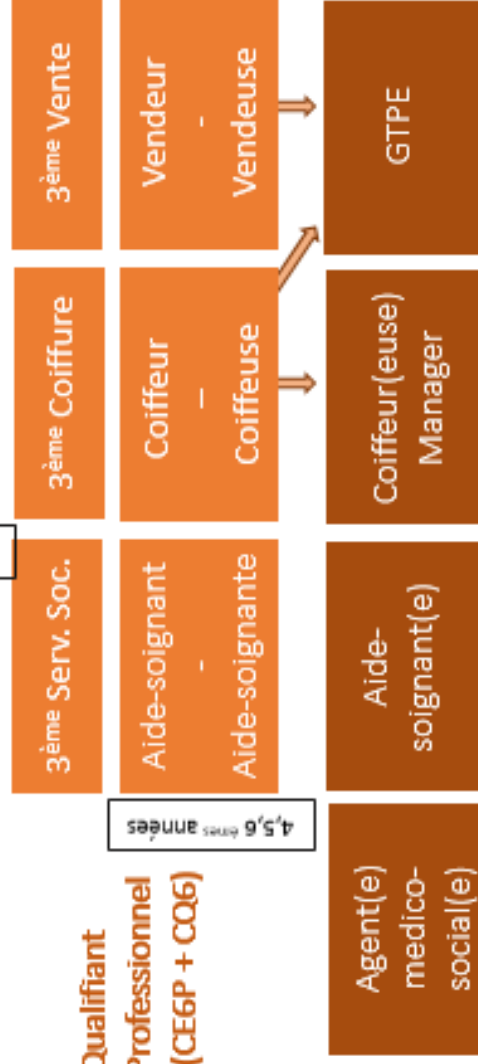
3ème Vente

Vendeur - Vendeuse

GTPE

3ème Coiffure

Coiffeur - Coiffeuse

Coiffeur(euse) Manager

3ème Serv. Soc.

Aide-soignant - Aide-soignante

Aide-soignant(e)

4,5,6 èmes années

Qualifiant Professionnel (CE6P + CQ6)

Agent(e) medico-social(e)